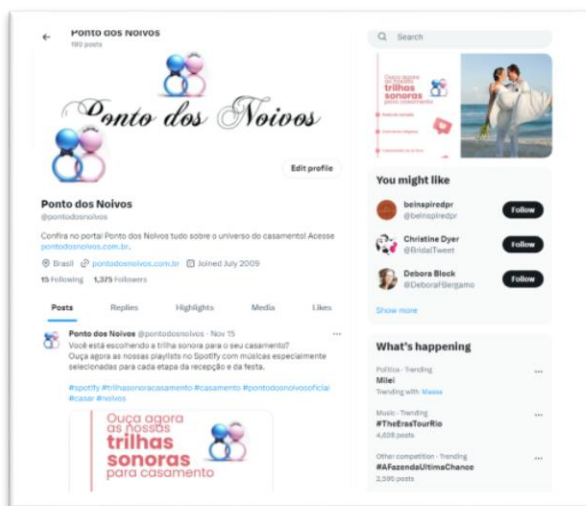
Ponto dos Noivos
180 posts

Ponto dos Noivos

Edit profile

Ponto dos Noivos
@pontodosnoivos

Confira no portal Ponto dos Noivos tudo sobre o universo do casamento! Acesse pontodosnoivos.com.br.

Brasil pontodosnoivos.com.br Joined July 2009

15 Following 1,375 Followers

Posts Replies Highlights Media Likes

Ponto dos Noivos @pontodosnoivos · Nov 15
Você está escolhendo a trilha sonora para o seu casamento?
Ouça agora as nossas playlists no Spotify com músicas especialmente selecionadas para cada etapa da recepção e da festa.

#spotify #trilhasonoracasamento #casamento #pontodosnoivosoficial #casar #noivos

Ouça agora as nossas trilhas sonoras para casamento

Search

Ouça agora as nossas trilhas sonoras

You might like

beinspiredpr
@beinspiredpr
Follow

Christine Dyer
@BridalTweet
Follow

Debora Block
@DeboraFBergamo
Follow

Show more

What's happening

Política · Trending
Milei
Trending with Massa

Music · Trending
#TheErasTourRio
4,608 posts

Other competition · Trending
#AFazendaUltimaChance
2,595 posts